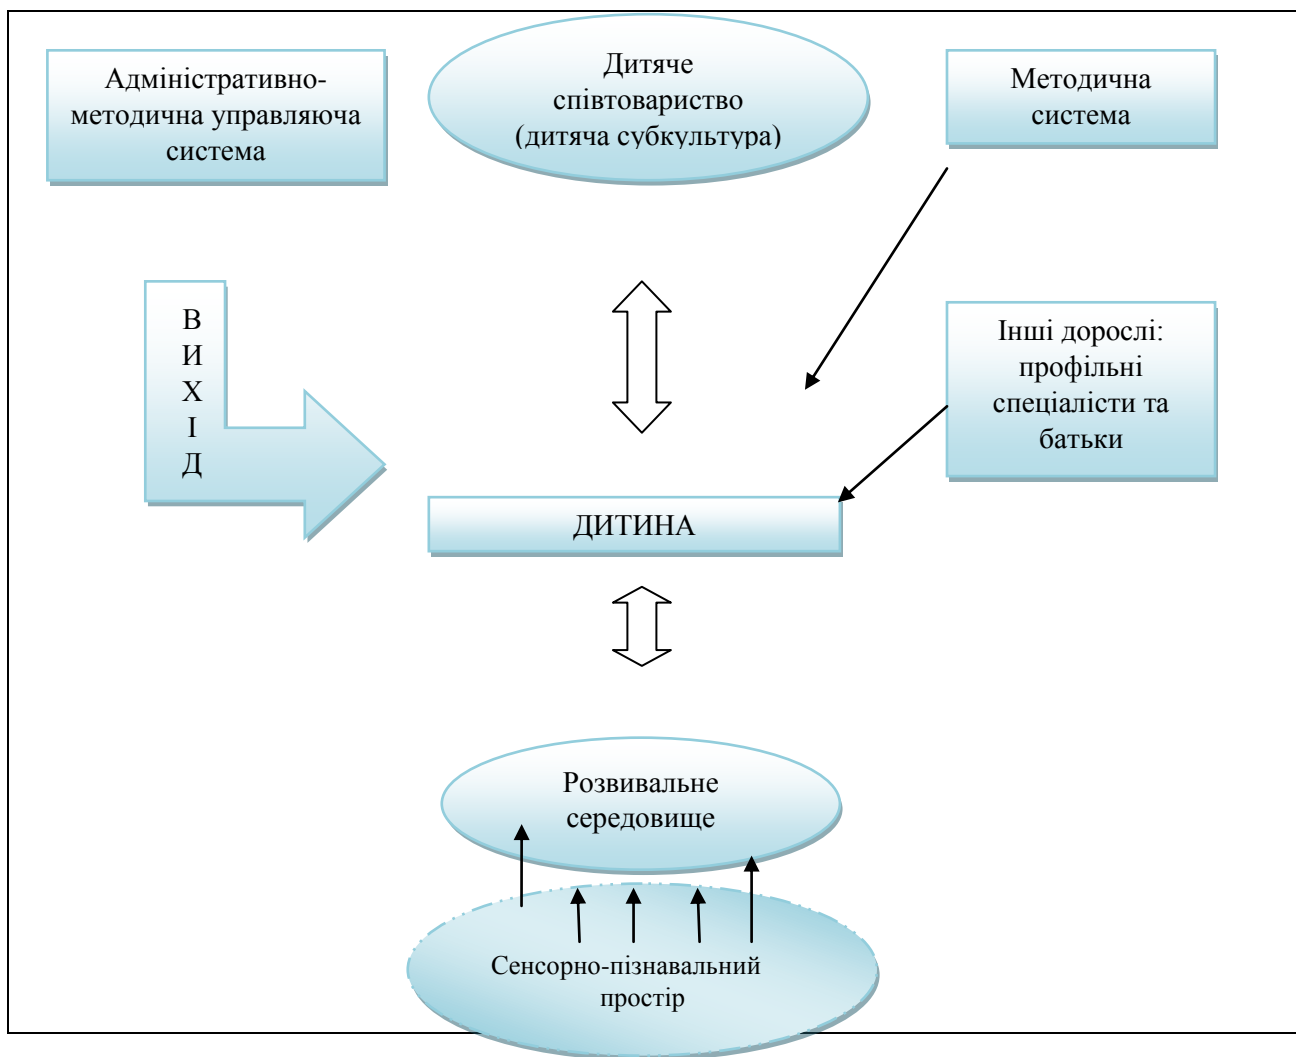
Адміністративно-методична управляюча система

Дитяче співтовариство (дитяча субкультура)

Методична система

В
И
Х
І
Д

Інші дорослі: профільні спеціалісти та батьки

ДИТИНА

Розвивальне середовище

Сенсорно-пізнавальний простір